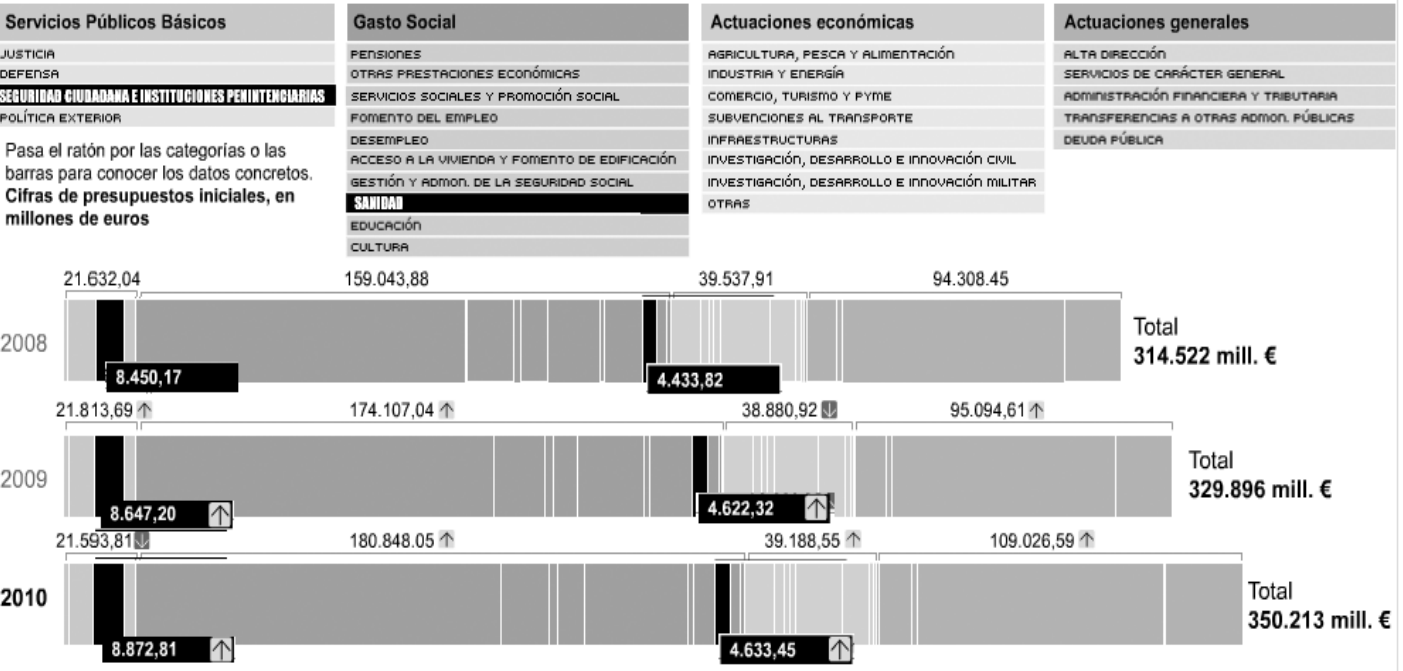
Servicios Públicos Básicos

JUSTICIA
DEFENSA
SEGURIDAD CIUDADANA E INSTITUCIONES PENINTENCIARIAS
POLÍTICA EXTERIOR

Pasa el ratón por las categorías o las barras para conocer los datos concretos. **Cifras de presupuestos iniciales, en millones de euros**

Gasto Social

PENSIONES
OTRAS PRESTACIONES ECONÓMICAS
SERVICIOS SOCIALES Y PROMOCIÓN SOCIAL
FOMENTO DEL EMPLEO
DESEMPLEO
ACCESO A LA VIVIENDA Y FOMENTO DE EDIFICACIÓN
GESTIÓN Y ADMON. DE LA SEGURIDAD SOCIAL
SANIDAD
EDUCACIÓN
CULTURA

Actuaciones económicas

AGRICULTURA, PESCA Y ALIMENTACIÓN
INDUSTRIA Y ENERGÍA
COMERCIO, TURISMO Y PYME
SUBVENCIONES AL TRANSPORTE
INFRAESTRUCTURAS
INVESTIGACIÓN, DESARROLLO E INNOVACIÓN CIVIL
INVESTIGACIÓN, DESARROLLO E INNOVACIÓN MILITAR
OTRAS

Actuaciones generales

ALTA DIRECCIÓN
SERVICIOS DE CARÁCTER GENERAL
ADMINISTRACIÓN FINANCIERA Y TRIBUTARIA
TRANSFERENCIAS A OTRAS ADMON. PÚBLICAS
DEUDA PÚBLICA

21.632,04 159.043,88 39.537,91 94.308.45
2008
8.450,17 4.433,82
Total **314.522 mill. €**

21.813,69 174.107,04 38.880,92 95.094,61
2009
8.647,20 4.622,32
Total **329.896 mill. €**

21.593,81 180.848.05 39.188,55 109.026,59
2010
8.872,81 4.633,45
Total **350.213 mill. €**